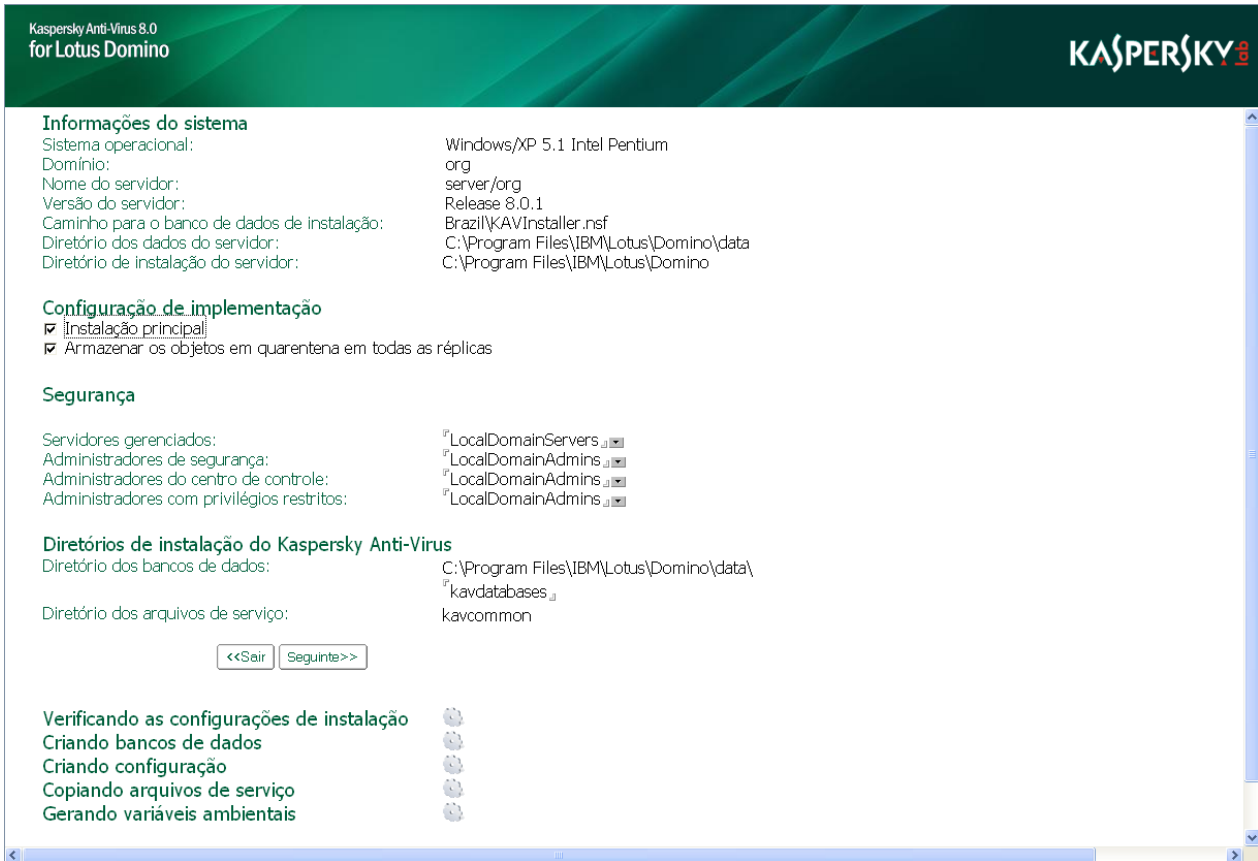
Kaspersky Anti-Virus 8.0
for Lotus Domino

KASPERSKY lab

Informações do sistema

Sistema operacional: Windows/XP 5.1 Intel Pentium
Domínio: org
Nome do servidor: server/org
Versão do servidor: Release 8.0.1
Caminho para o banco de dados de instalação: Brazil\KAVInstaller.nsf
Diretório dos dados do servidor: C:\Program Files\IBM\Lotus\Domino\data
Diretório de instalação do servidor: C:\Program Files\IBM\Lotus\Domino

Configuração de implementação

☑ Instalação principal
☑ Armazenar os objetos em quarentena em todas as réplicas

Segurança

Servidores gerenciados: LocalDomainServers
Administradores de segurança: LocalDomainAdmins
Administradores do centro de controle: LocalDomainAdmins
Administradores com privilégios restritos: LocalDomainAdmins

Diretórios de instalação do Kaspersky Anti-Virus

Diretório dos bancos de dados: C:\Program Files\IBM\Lotus\Domino\data\ kavdatabases
Diretório dos arquivos de serviço: kavcommon

<<Sair Seguinte>>

Verificando as configurações de instalação
Criando bancos de dados
Criando configuração
Copiando arquivos de serviço
Gerando variáveis ambientais